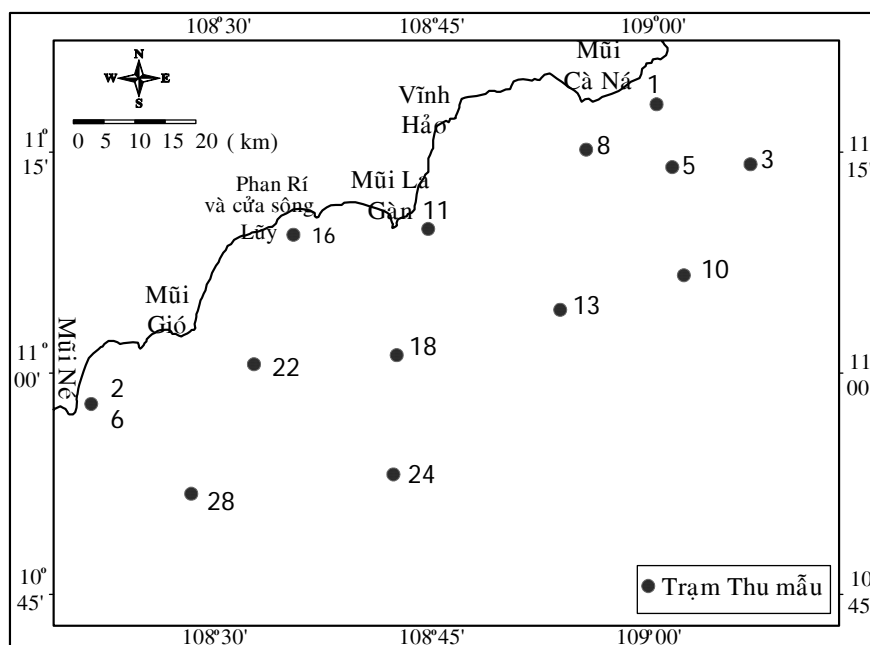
108°30'
108°45'
109°00'

N
W E
S
0 5 10 15 20 ( km)

11°
15'
11°
00'
10°
45'

11
15'
11
00
10
45

Mũi Cà Ná
Vĩnh Hảo
Mũi La Gàn
Phan Rí và cửa sông Lũy
Mũi Gió
Mũi Né

1
8
5
3
11
16
10
13
18
22
2
6
24
28

Trạm Thu mẫu

108°30'
108°45'
109°00'